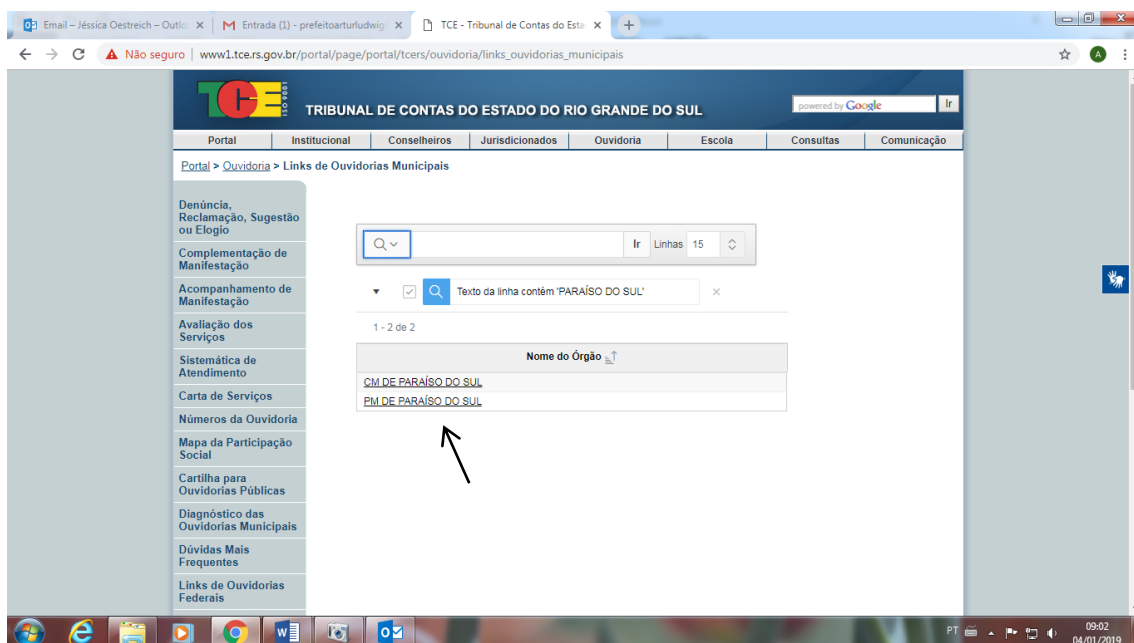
Email – Jéssica Oestreich – Outlo ×
Entrada (1) - prefeitoarturludwig ×
TCE - Tribunal de Contas do Esta ×

Não seguro | www1.tce.rs.gov.br/portal/page/portal/tcers/ouvidoria/links_ouvidorias_municipais

TCE ISO 9001
TRIBUNAL DE CONTAS DO ESTADO DO RIO GRANDE DO SUL
powered by Google Ir

Portal | Institucional | Conselheiros | Jurisdicionados | Ouvidoria | Escola | Consultas | Comunicação

Portal > Ouvidoria > Links de Ouvidorias Municipais

Denúncia, Reclamação, Sugestão ou Elogio
Complementação de Manifestação
Acompanhamento de Manifestação
Avaliação dos Serviços
Sistemática de Atendimento
Carta de Serviços
Números da Ouvidoria
Mapa da Participação Social
Cartilha para Ouvidorias Públicas
Diagnóstico das Ouvidorias Municipais
Dúvidas Mais Frequentes
Links de Ouvidorias Federais

Ir Linhas 15

Texto da linha contém 'PARAÍSO DO SUL'

1 - 2 de 2

| Nome do Órgão |
|---|
| CM DE PARAÍSO DO SUL |
| PM DE PARAÍSO DO SUL |

PT 09:02 04/01/2019